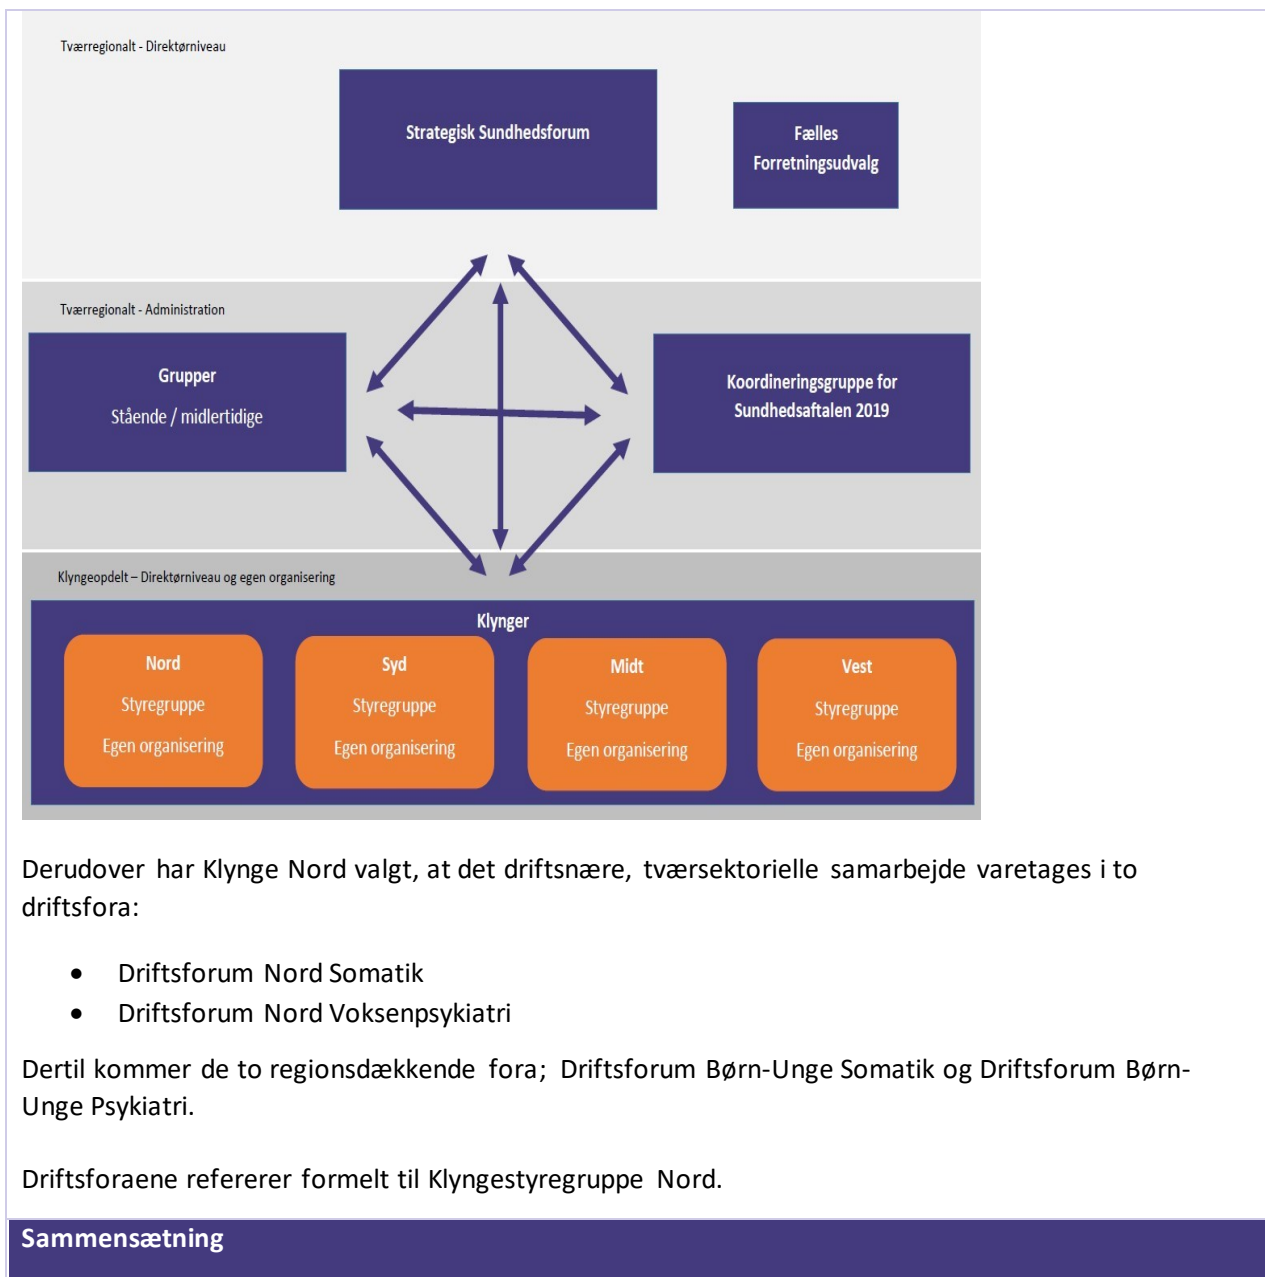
Tværregionalt - Direktørniveau

Strategisk Sundhedsforum

Fælles Forretningsudvalg

Tværregionalt - Administration

Grupper

Stående / midlertidige

Koordineringsgruppe for Sundhedsaftalen 2019

Klyngeopdelt – Direktørniveau og egen organisering

Klynger

Nord
Styregruppe
Egen organisering

Syd
Styregruppe
Egen organisering

Midt
Styregruppe
Egen organisering

Vest
Styregruppe
Egen organisering

Derudover har Klynge Nord valgt, at det driftsnære, tværsektorielle samarbejde varetages i to driftsfora:

- Driftsforum Nord Somatik
- Driftsforum Nord Voksenpsykiatri

Dertil kommer de to regionsdækkende fora; Driftsforum Børn-Unge Somatik og Driftsforum Børn-Unge Psykiatri.

Driftsforaene refererer formelt til Klyngestyregruppe Nord.

Sammensætning